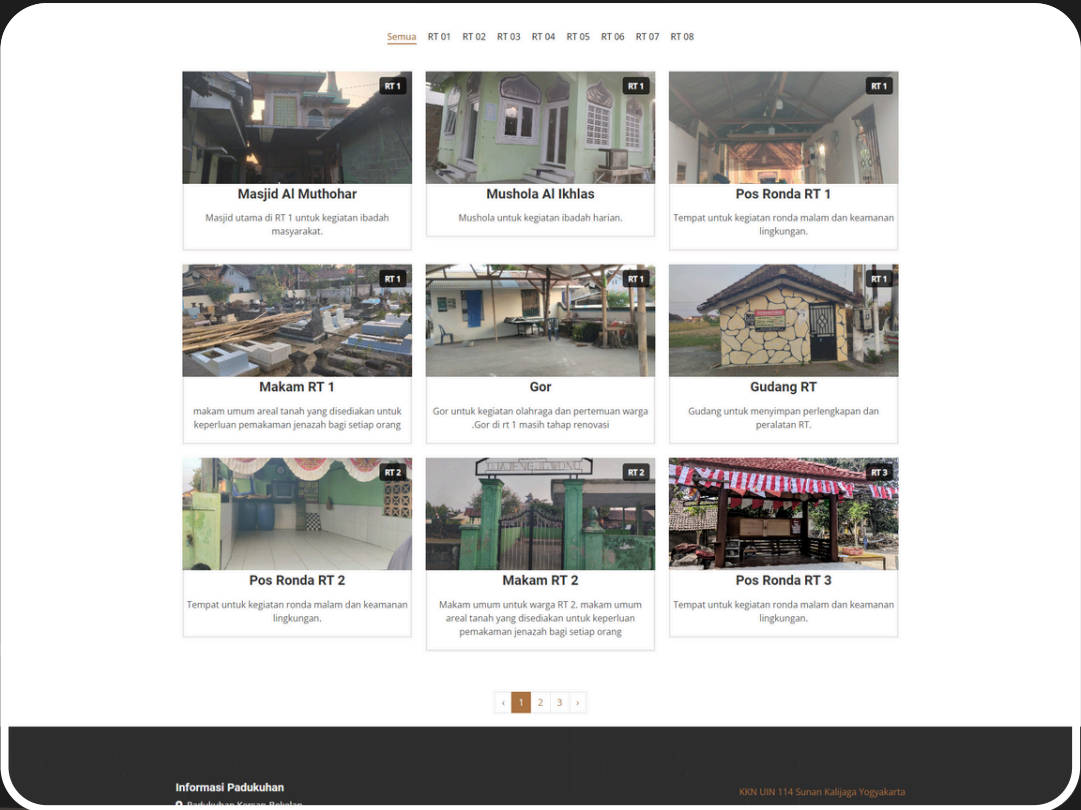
Semua RT 01 RT 02 RT 03 RT 04 RT 05 RT 06 RT 07 RT 08

RT 1
Masjid Al Muthohar
Masjid utama di RT 1 untuk kegiatan ibadah masyarakat.

RT 1
Mushola Al Ikhlas
Mushola untuk kegiatan ibadah harian.

RT 1
Pos Ronda RT 1
Tempat untuk kegiatan ronda malam dan keamanan lingkungan.

RT 1
Makam RT 1
makam umum areal tanah yang disediakan untuk keperluan pemakaman jenazah bagi setiap orang

RT 1
Gor
Gor untuk kegiatan olahraga dan pertemuan warga .Gor di rt 1 masih tahap renovasi

RT 1
Gudang RT
Gudang untuk menyimpan perlengkapan dan peralatan RT.

RT 2
Pos Ronda RT 2
Tempat untuk kegiatan ronda malam dan keamanan lingkungan.

RT 2
Makam RT 2
Makam umum untuk warga RT 2. makam umum areal tanah yang disediakan untuk keperluan pemakaman jenazah bagi setiap orang

RT 3
Pos Ronda RT 3
Tempat untuk kegiatan ronda malam dan keamanan lingkungan.

‹ 1 2 3 ›

Informasi Padukuhan
Padukuhan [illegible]

KKN UIN 114 Sunan Kalijaga Yogyakarta